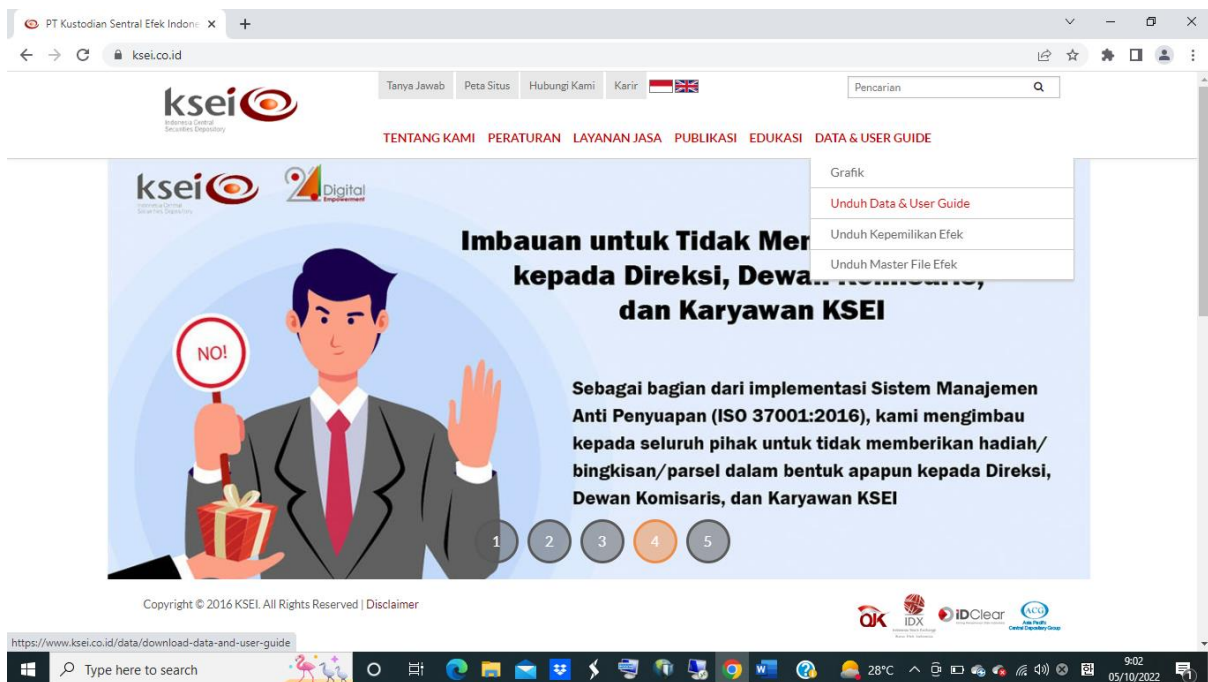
PT Kustodian Sentral Efek Indone ×
ksei.co.id

Tanya Jawab Peta Situs Hubungi Kami Karir

Pencarian

ksei
Indonesia Central Securities Depository

TENTANG KAMI PERATURAN LAYANAN JASA PUBLIKASI EDUKASI DATA & USER GUIDE

Grafik
Unduh Data & User Guide
Unduh Kepemilikan Efek
Unduh Master File Efek

ksei
Indonesia Central Securities Depository
24 Digital Empowerment

Imbauan untuk Tidak Mer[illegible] kepada Direksi, Dewa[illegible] dan Karyawan KSEI

NO!

Sebagai bagian dari implementasi Sistem Manajemen Anti Penyuapan (ISO 37001:2016), kami mengimbau kepada seluruh pihak untuk tidak memberikan hadiah/ bingkisan/parsel dalam bentuk apapun kepada Direksi, Dewan Komisaris, dan Karyawan KSEI

1 2 3 4 5

Copyright © 2016 KSEI. All Rights Reserved | Disclaimer

OJK IDX iDClear ACG Asia Pacific Central Depository Group

https://www.ksei.co.id/data/download-data-and-user-guide

Type here to search
28°C
9:02
05/10/2022